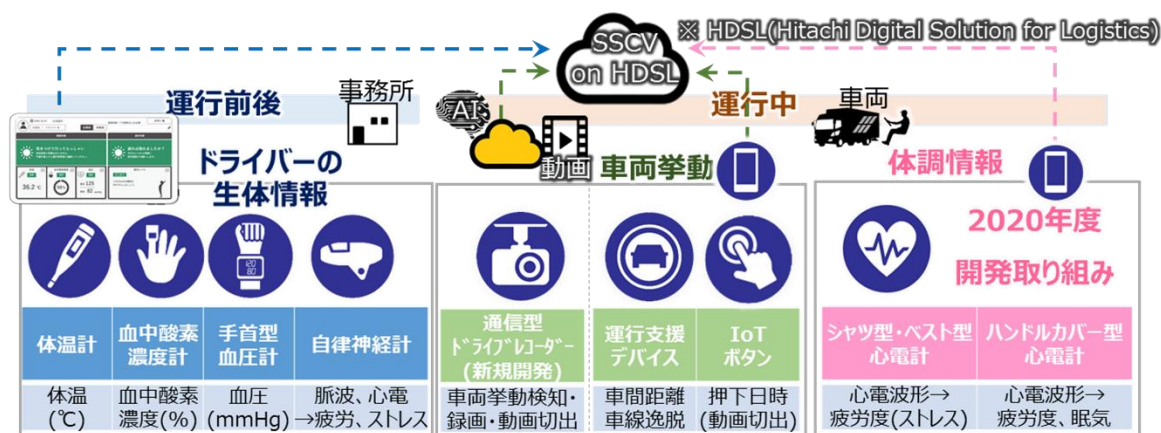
※ HDSL(Hitachi Digital Solution for Logistics)

SSCV on HDSL

運行前後

事務所

AI

運行中

車両

36.2℃

125

88

ドライバーの生体情報

動画

車両挙動

体調情報

2020年度

開発取り組み

120 80

| 体温計 | 血中酸素濃度計 | 手首型血圧計 | 自律神経計 |
|---|---|---|---|
| 体温(℃) | 血中酸素濃度(%) | 血圧(mmHg) | 脈波、心電→疲労、ストレス |

| 通信型ドライブレコーダー(新規開発) | 運行支援デバイス | IoTボタン |
|---|---|---|
| 車両挙動検知・録画・動画切出 | 車間距離車線逸脱 | 押下日時(動画切出) |

| シャツ型・ベスト型心電計 | ハンドルカバー型心電計 |
|---|---|
| 心電波形→疲労度(ストレス) | 心電波形→疲労度、眠気 |